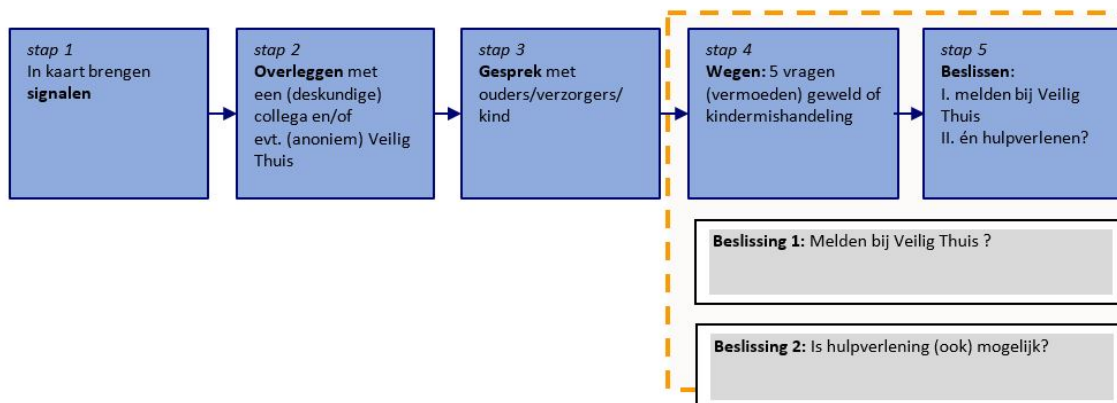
stap 1
In kaart brengen **signalen**

stap 2
**Overleggen** met een (deskundige) collega en/of evt. (anoniem) Veilig Thuis

stap 3
**Gesprek** met ouders/verzorgers/ kind

stap 4
**Wegen:** 5 vragen (vermoeden) geweld of kindermishandeling

stap 5
**Beslissen:**
I. melden bij Veilig Thuis
II. én hulpverlenen?

**Beslissing 1:** Melden bij Veilig Thuis ?

**Beslissing 2:** Is hulpverlening (ook) mogelijk?